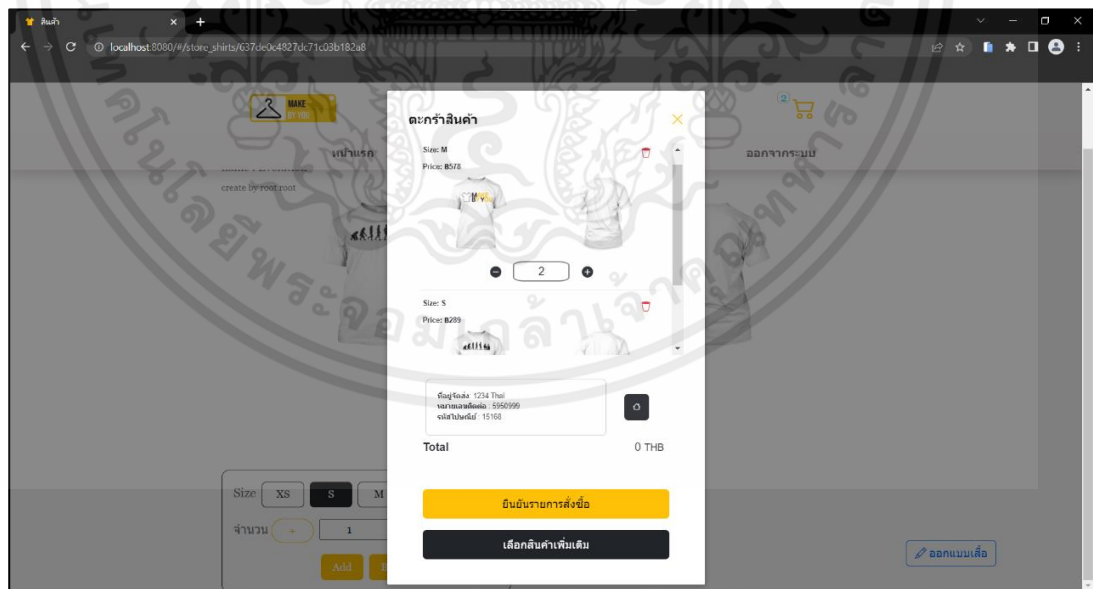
สินค้า

localhost:8080/#/store_shirts/637de0c4827dc71c03b182a8

MAKE BY YOU

2

หน้าแรก

ออกจากระบบ

create by root root

ตะกร้าสินค้า

Size: M

Price: ฿578

2

Size: S

Price: ฿289

ที่อยู่จัดส่ง 1234 Thai
หมายเลขติดต่อ : 5950999
รหัสไปรษณีย์ : 15168

Total

0 THB

ยืนยันรายการสั่งซื้อ

เลือกสินค้าเพิ่มเติม

Size XS S M

จำนวน + 1

Add

ออกแบบเสื้อ